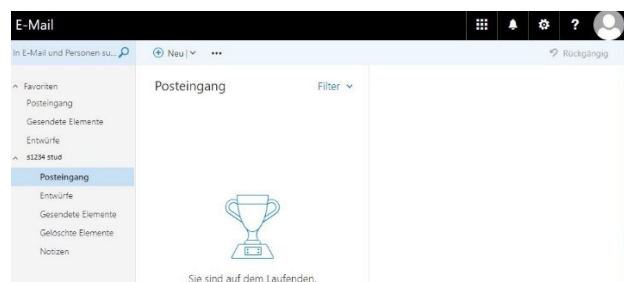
E-Mail

?

In E-Mail und Personen su...

Neu

•••

Rückgängig

Favoriten

Posteingang

Gesendete Elemente

Entwürfe

s1234 stud

Posteingang

Entwürfe

Gesendete Elemente

Gelöschte Elemente

Notizen

Posteingang

Filter

Sie sind auf dem Laufenden.